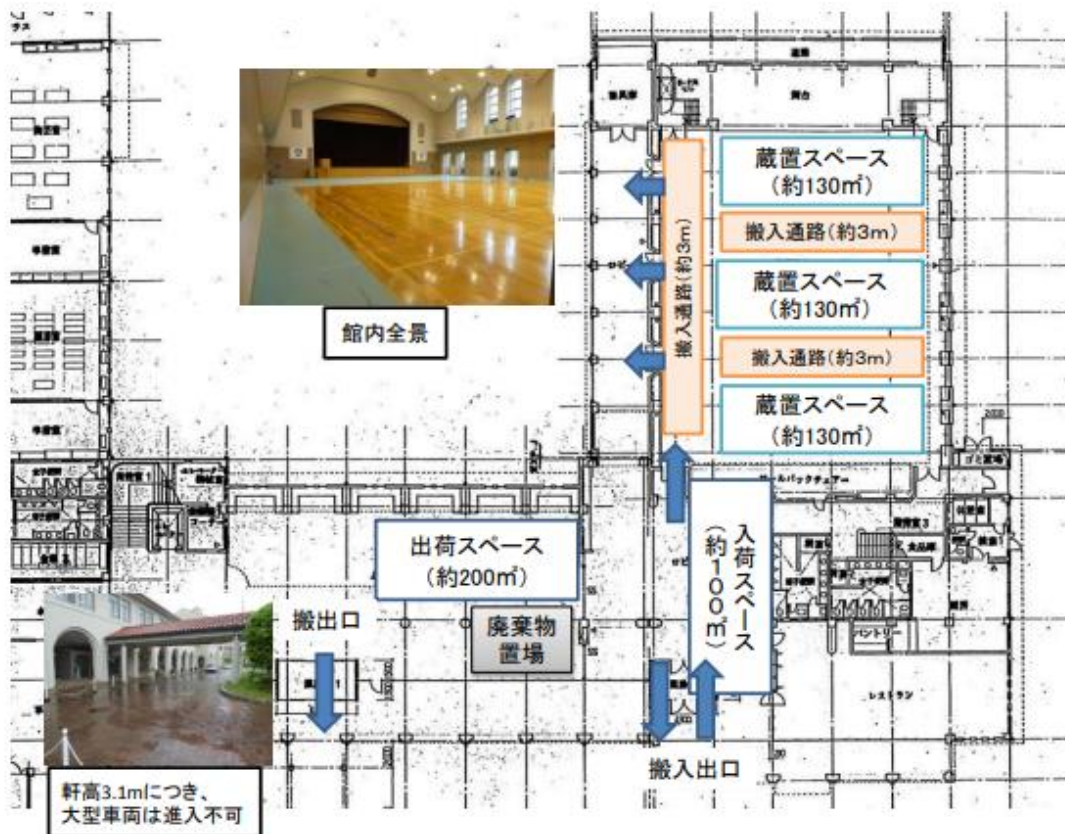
館内全景

蔵置スペース（約130㎡）

搬入通路（約3m）

蔵置スペース（約130㎡）

搬入通路（約3m）

蔵置スペース（約130㎡）

搬入通路（約3m）

入荷スペース（約100㎡）

出荷スペース（約200㎡）

搬出口

廃棄物置場

搬入出口

軒高3.1mにつき、大型車両は進入不可

レストラン

パントリー